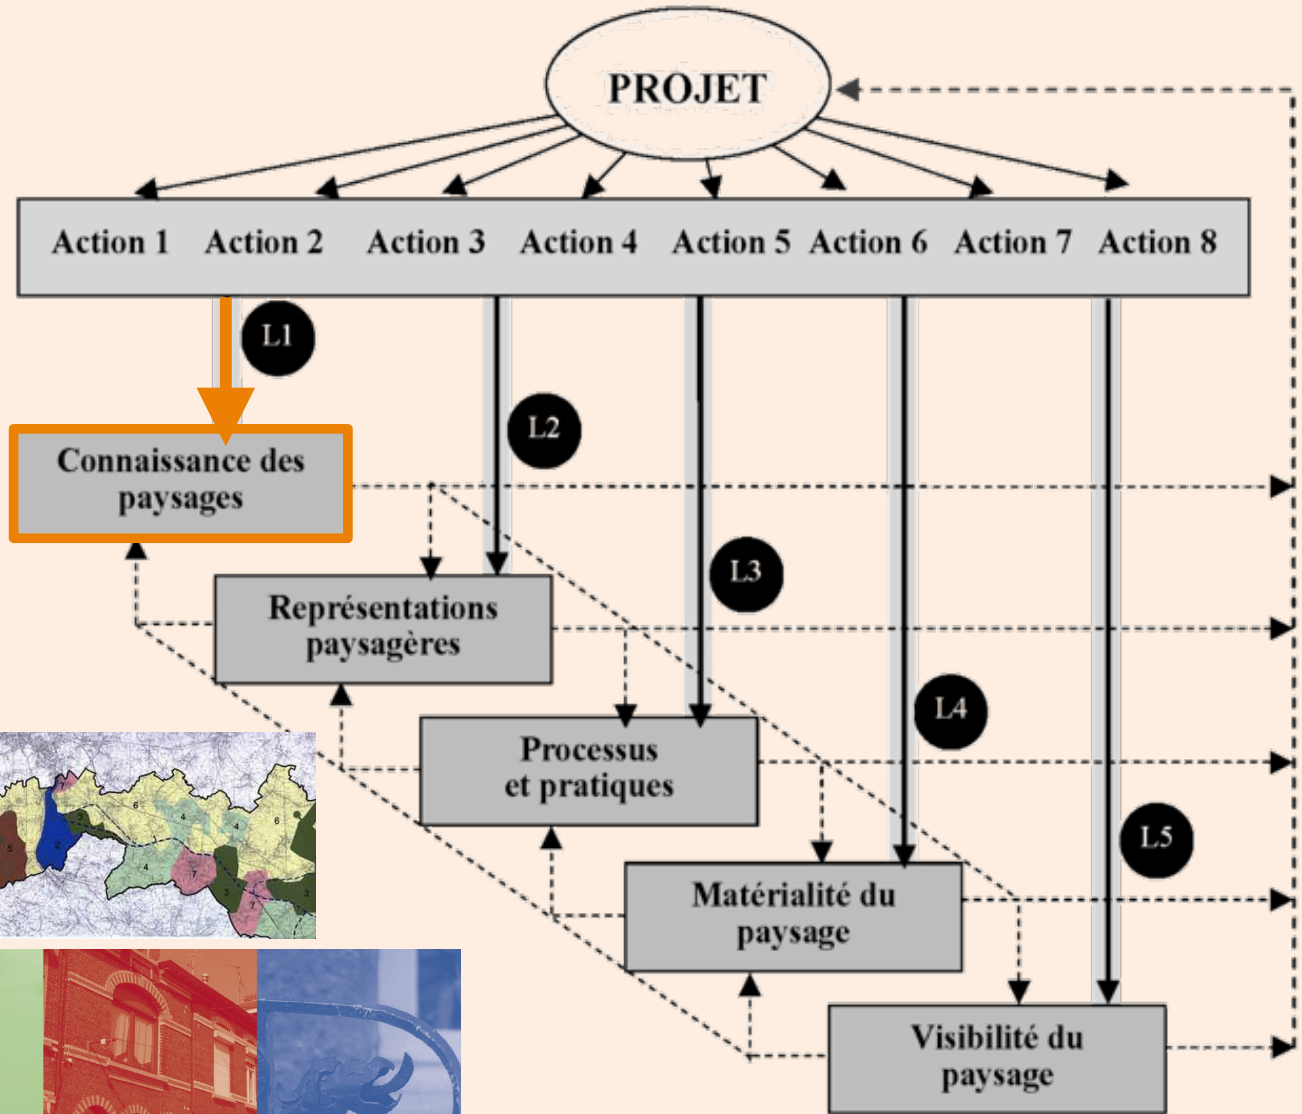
PROJET

Action 1 Action 2 Action 3 Action 4 Action 5 Action 6 Action 7 Action 8

L1

L2

L3

L4

L5

Connaissance des paysages

Représentations paysagères

Processus et pratiques

Matérialité du paysage

Visibilité du paysage